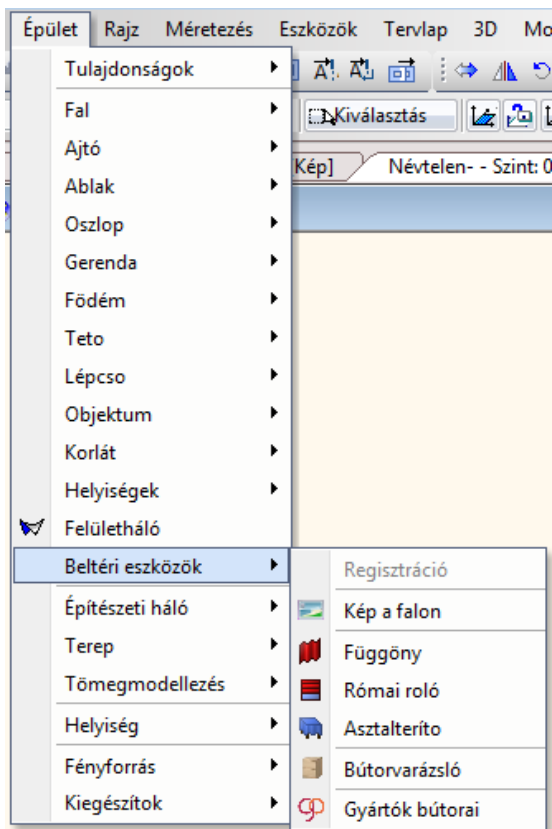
Épület Rajz Méretezés Eszközök Tervlap 3D Mo

Tulajdonságok
Fal
Ajtó
Ablak
Oszlop
Gerenda
Födém
Teto
Lépcso
Objektum
Korlát
Helyiségek
Felületháló
Beltéri eszközök
Építészeti háló
Terep
Tömegmodellezés
Helyiség
Fényforrás
Kiegészítok

Kiválasztás
Kép]
Névtelen- - Szint: 0

Regisztráció
Kép a falon
Függöny
Római roló
Asztalterítő
Bútorvarázsló
Gyártók bútorai